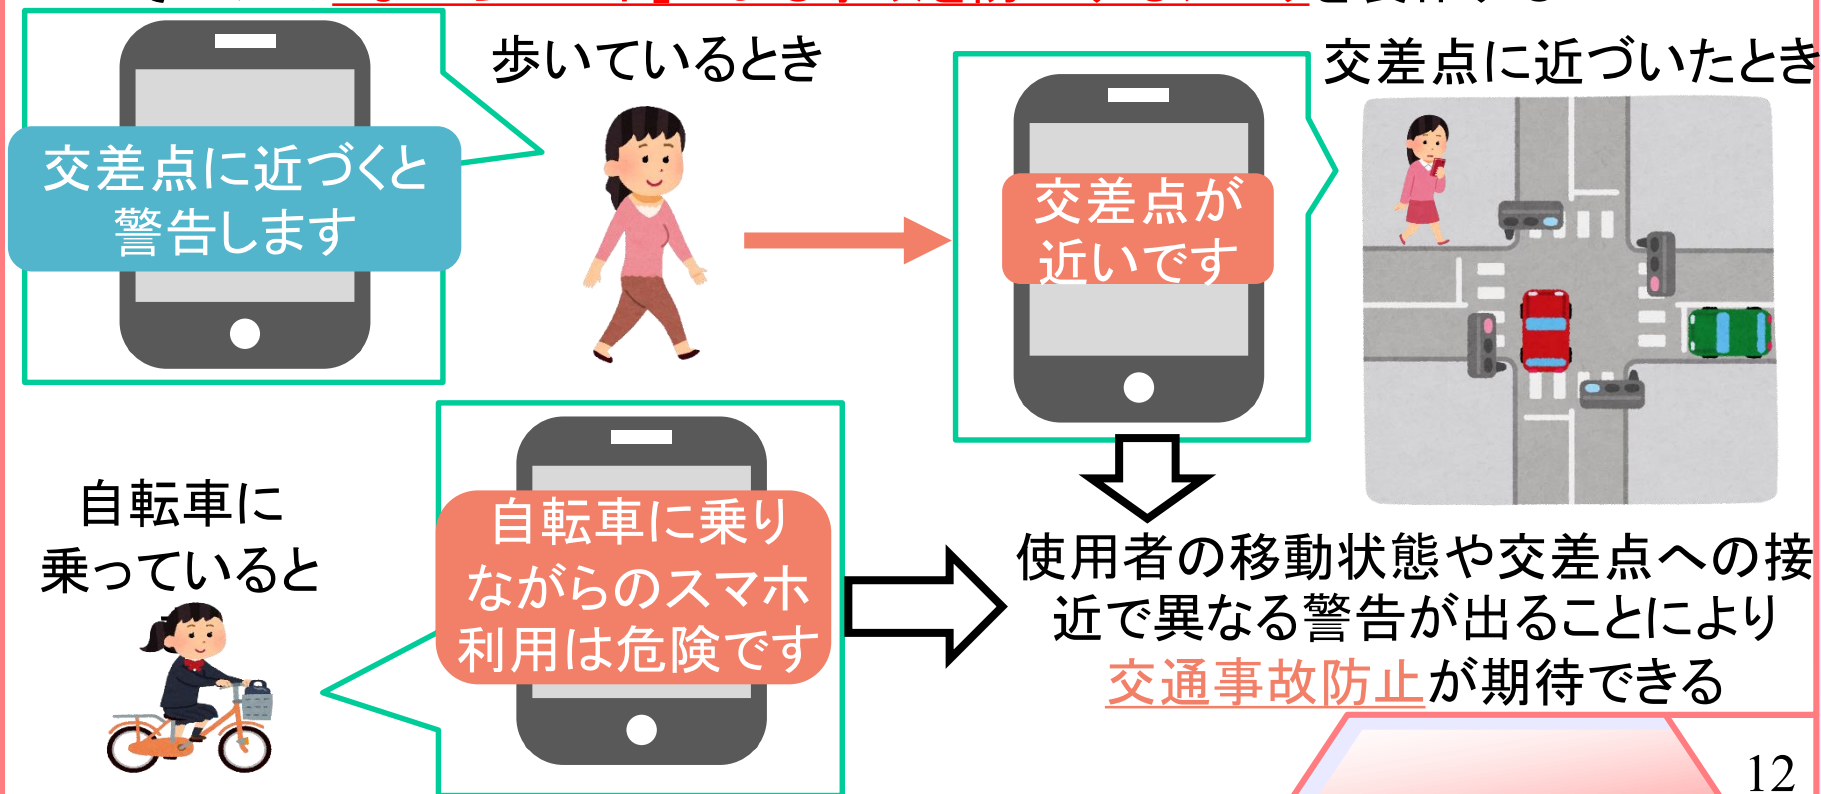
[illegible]

交差点に近づくと
警告します

歩いているとき

交差点が
近いです

交差点に近づいたとき

自転車に
乗っていると

自転車に乗り
ながらのスマホ
利用は危険です

使用者の移動状態や交差点への接近で異なる警告が出ることにより交通事故防止が期待できる

12